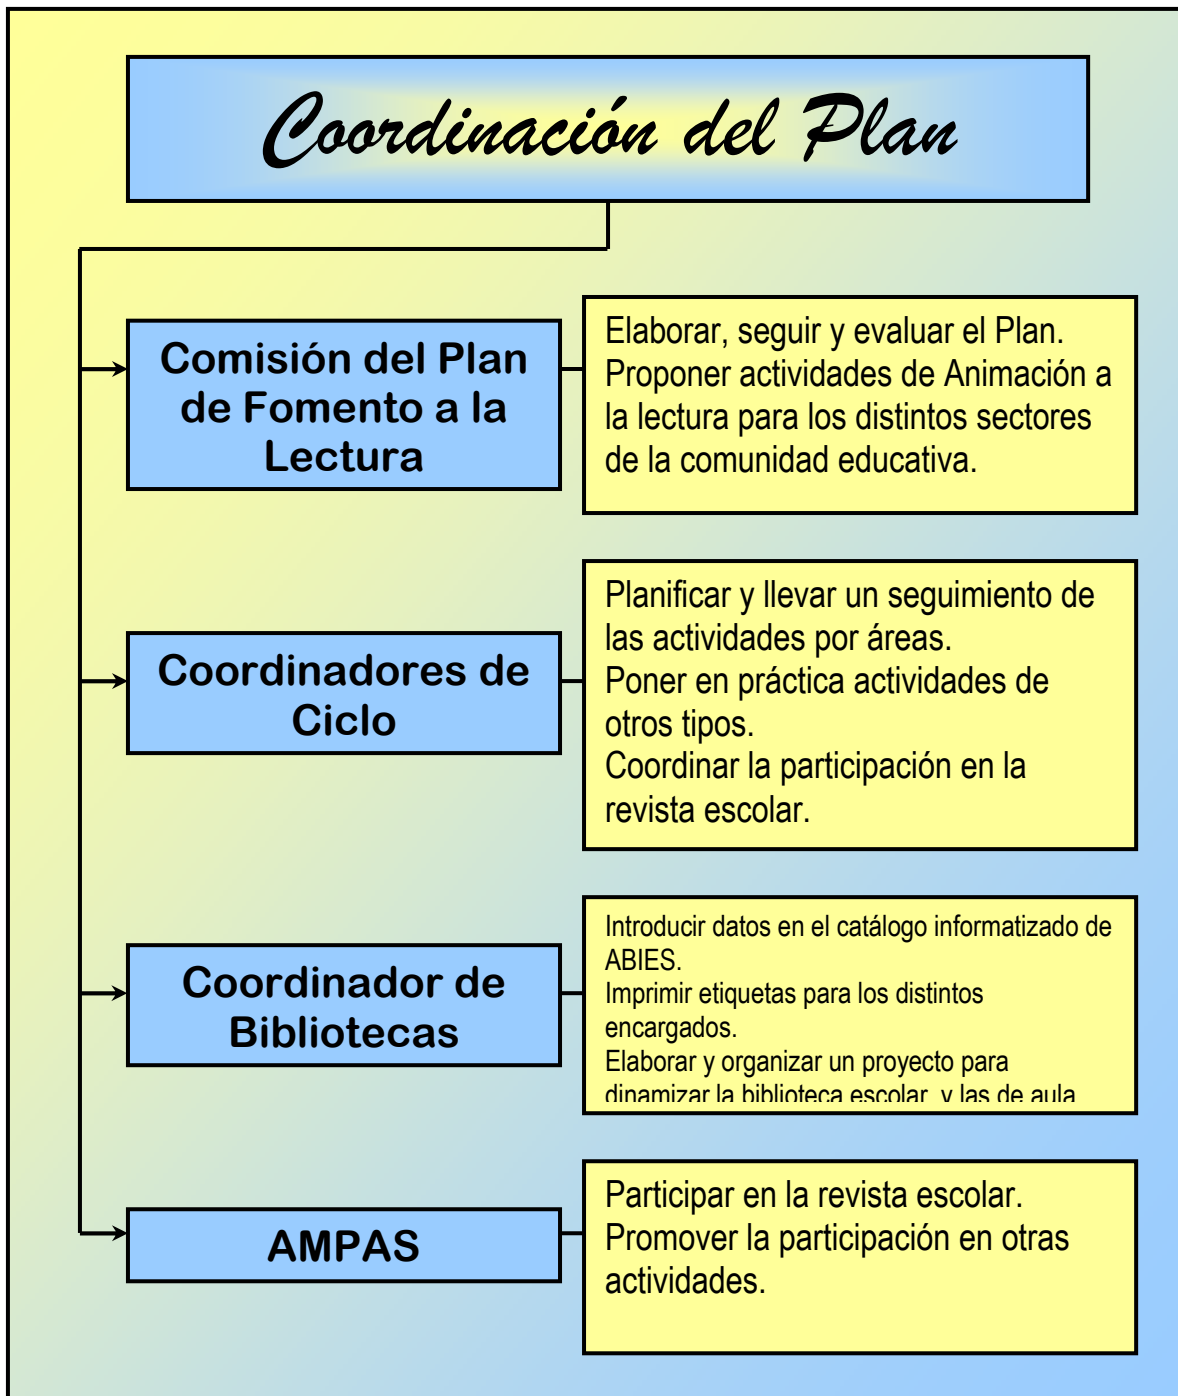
Coordinación del Plan

Comisión del Plan de Fomento a la Lectura

Elaborar, seguir y evaluar el Plan. Proponer actividades de Animación a la lectura para los distintos sectores de la comunidad educativa.

Coordinadores de Ciclo

Planificar y llevar un seguimiento de las actividades por áreas.
Poner en práctica actividades de otros tipos.
Coordinar la participación en la revista escolar.

Coordinador de Bibliotecas

Introducir datos en el catálogo informatizado de ABIES.
Imprimir etiquetas para los distintos encargados.
Elaborar y organizar un proyecto para dinamizar la biblioteca escolar y las de aula

AMPAS

Participar en la revista escolar.
Promover la participación en otras actividades.